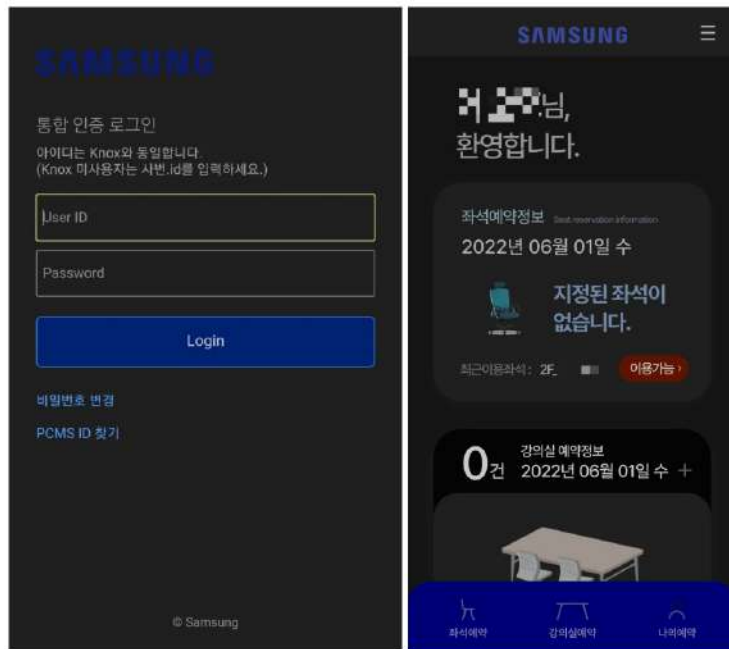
SAMSUNG

통합 안증 로그인

아이디는 Knox와 동일합니다.
(Knox 미사용자는 사번.id를 입력하세요.)

User ID

Password

Login

비밀번호 변경

PCMS ID 찾기

© Samsung

SAMSUNG

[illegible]님,
환영합니다.

좌석예약정보 Seat reservation information
2022년 06월 01일 수

지정된 좌석이 없습니다.

최근이용좌석 : 2F_ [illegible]

이용가능 ›

0건 강의실 예약정보
2022년 06월 01일 수 +

좌석예약

강의실예약

나의예약